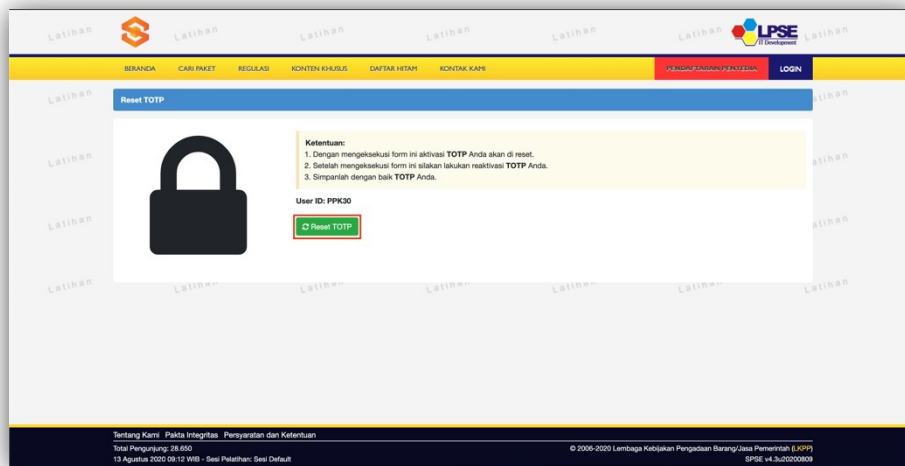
LPSE
IT Development

BERANDA CARI PAKET REGULASI KONTEN KHUSUS DAFTAR HITAM KONTAK KAMI PENDAFTARAN PENYEDIA LOGIN

Reset TOTP

Ketentuan:
1. Dengan mengeksekusi form ini aktivasi TOTP Anda akan di reset.
2. Setelah mengeksekusi form ini silakan lakukan reaktivasi TOTP Anda.
3. Simpanlah dengan baik TOTP Anda.

User ID: PPK30

Reset TOTP

Tentang Kami Pakta Integritas Persyaratan dan Ketentuan
Total Pengunjung: 28.650
13 Agustus 2020 09:12 WIB - Sesi Pelatihan: Sesi Default

© 2006-2020 Lembaga Kebijakan Pengadaan Barang/Jasa Pemerintah (LKPP)
SPSE v4.3u20200809

Latihan Latihan Latihan Latihan Latihan Latihan Latihan